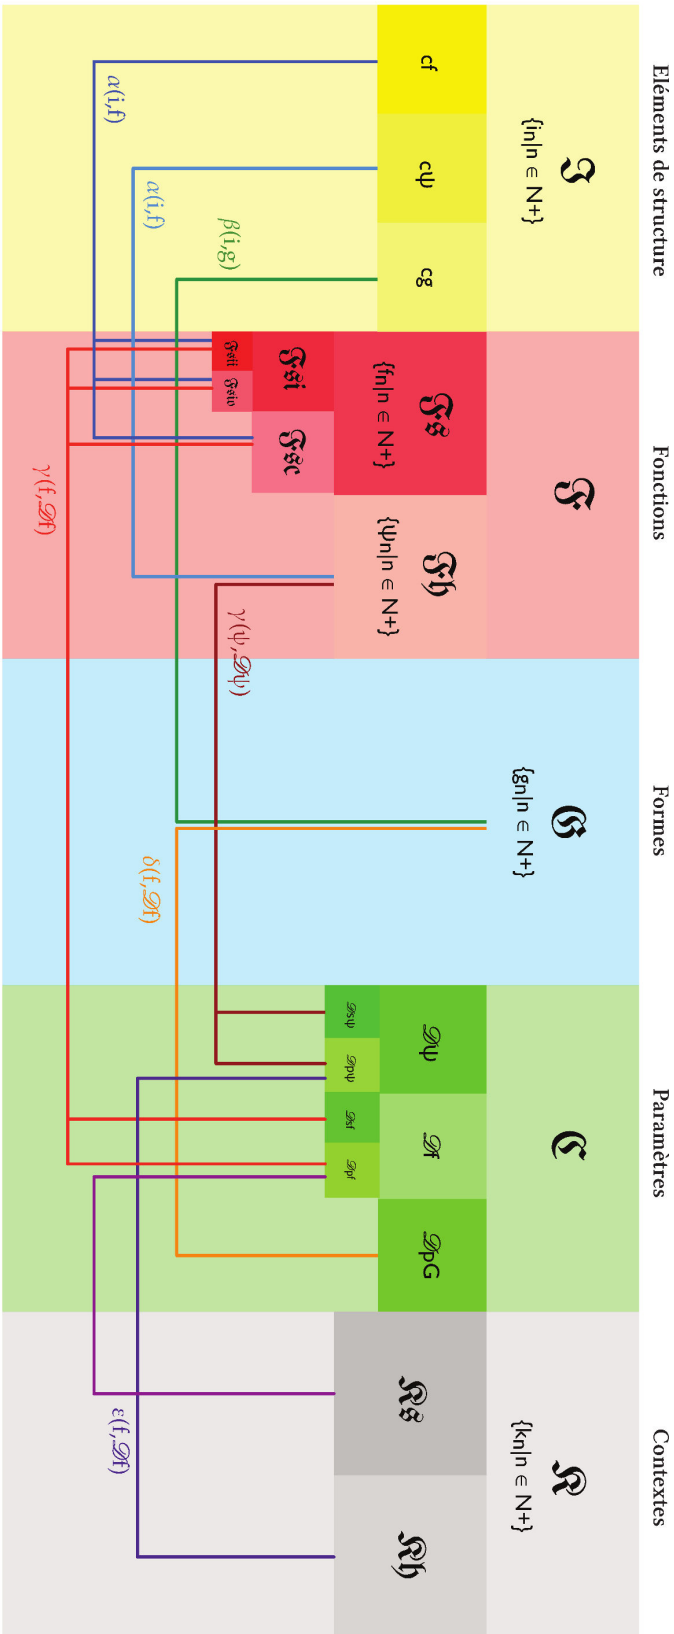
Eléments de structure

$\mathfrak{I}$

{in|n ∈ N+}

cf

cψ

cg

$\alpha$(i,f)

$\alpha$(i,f)

$\beta$(i,g)

Fonctions

$\mathfrak{F}$

$\mathfrak{Fg}$

{fn|n ∈ N+}

$\mathfrak{Fsi}$

$\mathfrak{Fsii}$

$\mathfrak{Fsio}$

$\mathfrak{Fsc}$

$\mathfrak{Fh}$

{ψn|n ∈ N+}

$\gamma$(f,$\mathscr{D}$f)

$\gamma$(ψ,$\mathscr{D}$ψ)

Formes

$\mathfrak{G}$

{gn|n ∈ N+}

$\delta$(f,$\mathscr{D}$f)

Paramètres

$\mathfrak{C}$

$\mathscr{D}$ψ

$\mathscr{D}$sψ

$\mathscr{D}$pψ

$\mathscr{D}$f

$\mathscr{D}$sf

$\mathscr{D}$pf

$\mathscr{D}$pG

Contextes

$\mathfrak{K}$

{kn|n ∈ N+}

$\mathfrak{Kg}$

$\mathfrak{Kh}$

$\varepsilon$(f,$\mathscr{D}$f)